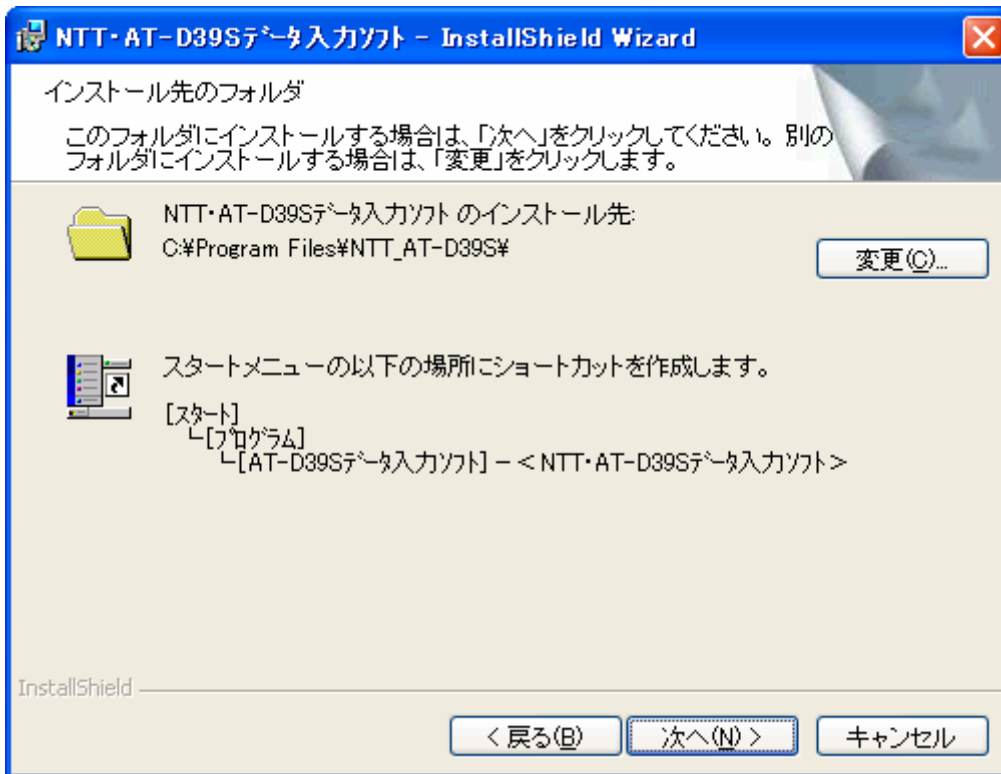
NTT・AT-D39Sﾃﾞｰﾀ入力ｿﾌﾄ - InstallShield Wizard

インストール先のフォルダ

このフォルダにインストールする場合は、「次へ」をクリックしてください。別のフォルダにインストールする場合は、「変更」をクリックします。

NTT・AT-D39Sﾃﾞｰﾀ入力ｿﾌﾄ のインストール先:
C:¥Program Files¥NTT_AT-D39S¥

変更(C)...

スタートメニューの以下の場所にショートカットを作成します。

[ｽﾀｰﾄ]
└[ﾌﾟﾛｸﾞﾗﾑ]
└[AT-D39Sﾃﾞｰﾀ入力ｿﾌﾄ] - <NTT・AT-D39Sﾃﾞｰﾀ入力ｿﾌﾄ>

InstallShield

< 戻る(B)
次へ(N) >
キャンセル